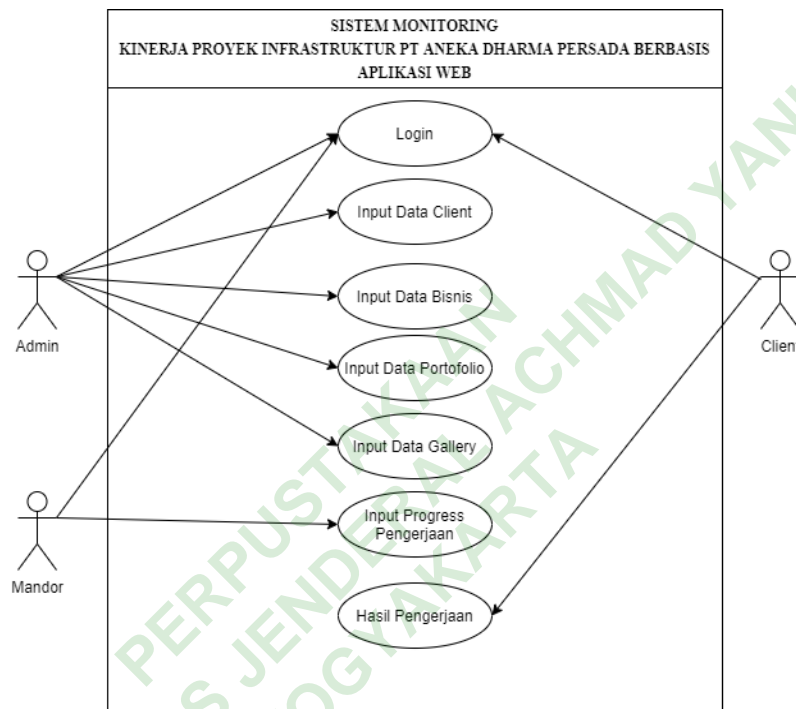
SISTEM MONITORING
KINERJA PROYEK INFRASTRUKTUR PT ANEKA DHARMA PERSADA BERBASIS APLIKASI WEB

Login

Input Data Client

Input Data Bisnis

Input Data Portofolio

Input Data Gallery

Input Progress Pengerjaan

Hasil Pengerjaan

Admin

Mandor

Clien

PERPUSTAKAAN
S JENDERAL ACHMAD YAN
OGYAKARTA